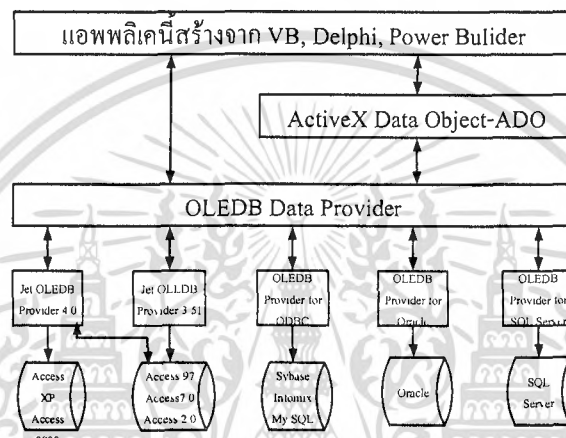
แอพพลิเคนี่สร้างจาก VB, Delphi, Power Bulider

ActiveX Data Object-ADO

OLEDB Data Provider

Jet OLEDB Provider 4.0

Jet OLEDB Provider 3.51

OLEDB Provider for ODBC

OLEDB Provider for Oracle

OLEDB Provider for SQL Server

Access XP Access 2000

Access 97 Access7.0 Access 2.0

Sybase Intomix My SQL

Oracle

SQL Server